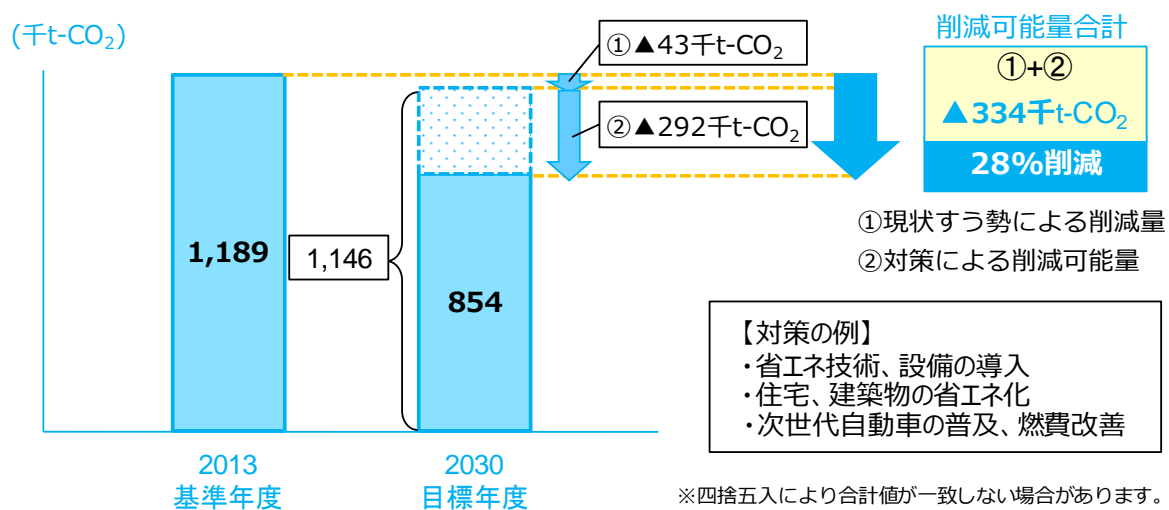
（千t-$CO_2$）

①▲43千t-$CO_2$

②▲292千t-$CO_2$

削減可能量合計
①+②
▲334千t-$CO_2$
28%削減

1,189

1,146

854

①現状すう勢による削減量
②対策による削減可能量

【対策の例】
・省エネ技術、設備の導入
・住宅、建築物の省エネ化
・次世代自動車の普及、燃費改善

2013
基準年度

2030
目標年度

※四捨五入により合計値が一致しない場合があります。